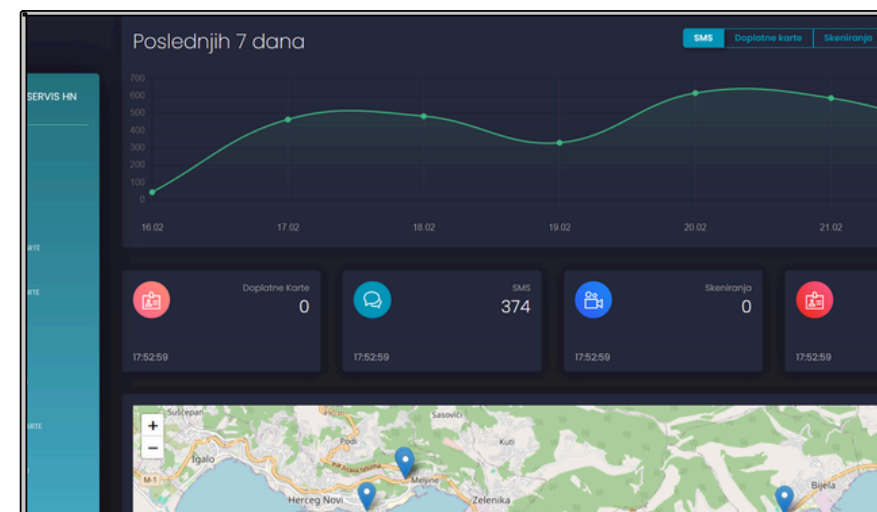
Poslednjih 7 dana

SMS Doplatne karte Skeniranja

SERVIS HN

700
600
500
400
300
200
100
0

16.02 17.02 18.02 19.02 20.02 21.02

RTE
RTE
RTE

Doplatne Karte
0
17:52:59

SMS
374
17:52:59

Skeniranja
0
17:52:59

17:52:59

+
−

Sušćepan
Sasovići
Podi
Kuti
Igalo
M-1
Meljine
Herceg Novi
Zelenika
Bijela